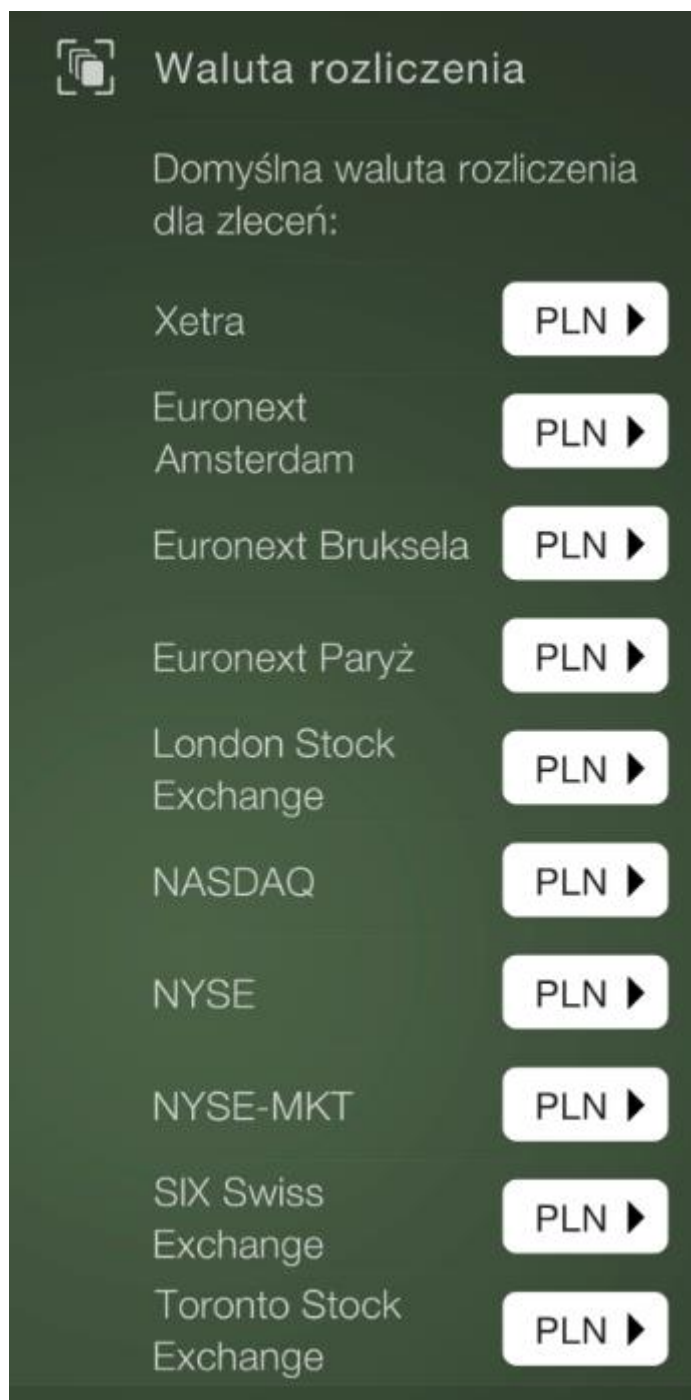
Waluta rozliczenia

Domyślna waluta rozliczenia dla zleceń:

Xetra PLN ▶

Euronext Amsterdam PLN ▶

Euronext Bruksela PLN ▶

Euronext Paryż PLN ▶

London Stock Exchange PLN ▶

NASDAQ PLN ▶

NYSE PLN ▶

NYSE-MKT PLN ▶

SIX Swiss Exchange PLN ▶

Toronto Stock Exchange PLN ▶